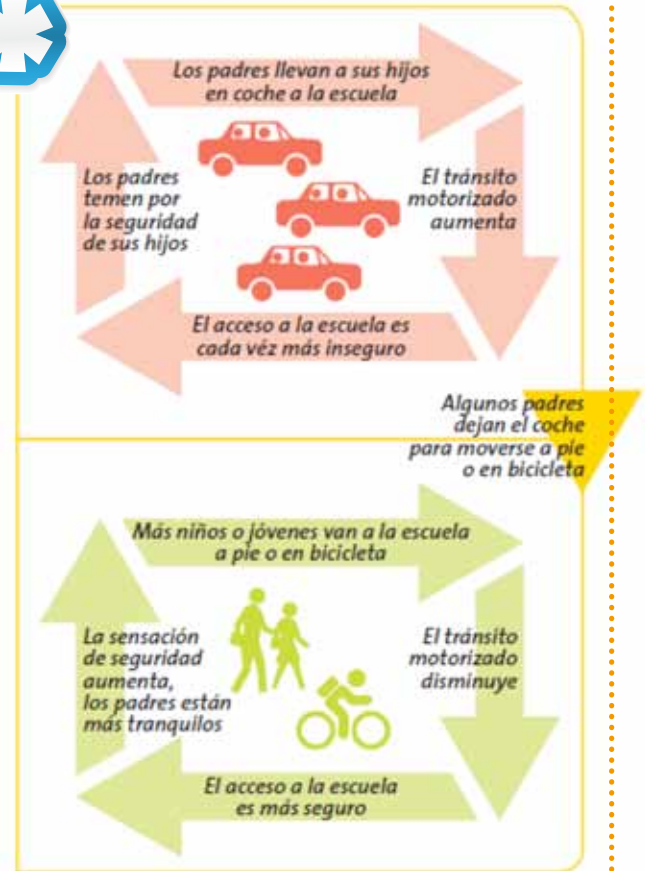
Los padres llevan a sus hijos en coche a la escuela

El tránsito motorizado aumenta

El acceso a la escuela es cada véz más inseguro

Los padres temen por la seguridad de sus hijos

Algunos padres dejan el coche para moverse a pie o en bicicleta

Más niños o jóvenes van a la escuela a pie o en bicicleta

El tránsito motorizado disminuye

El acceso a la escuela es más seguro

La sensación de seguridad aumenta, los padres están más tranquilos